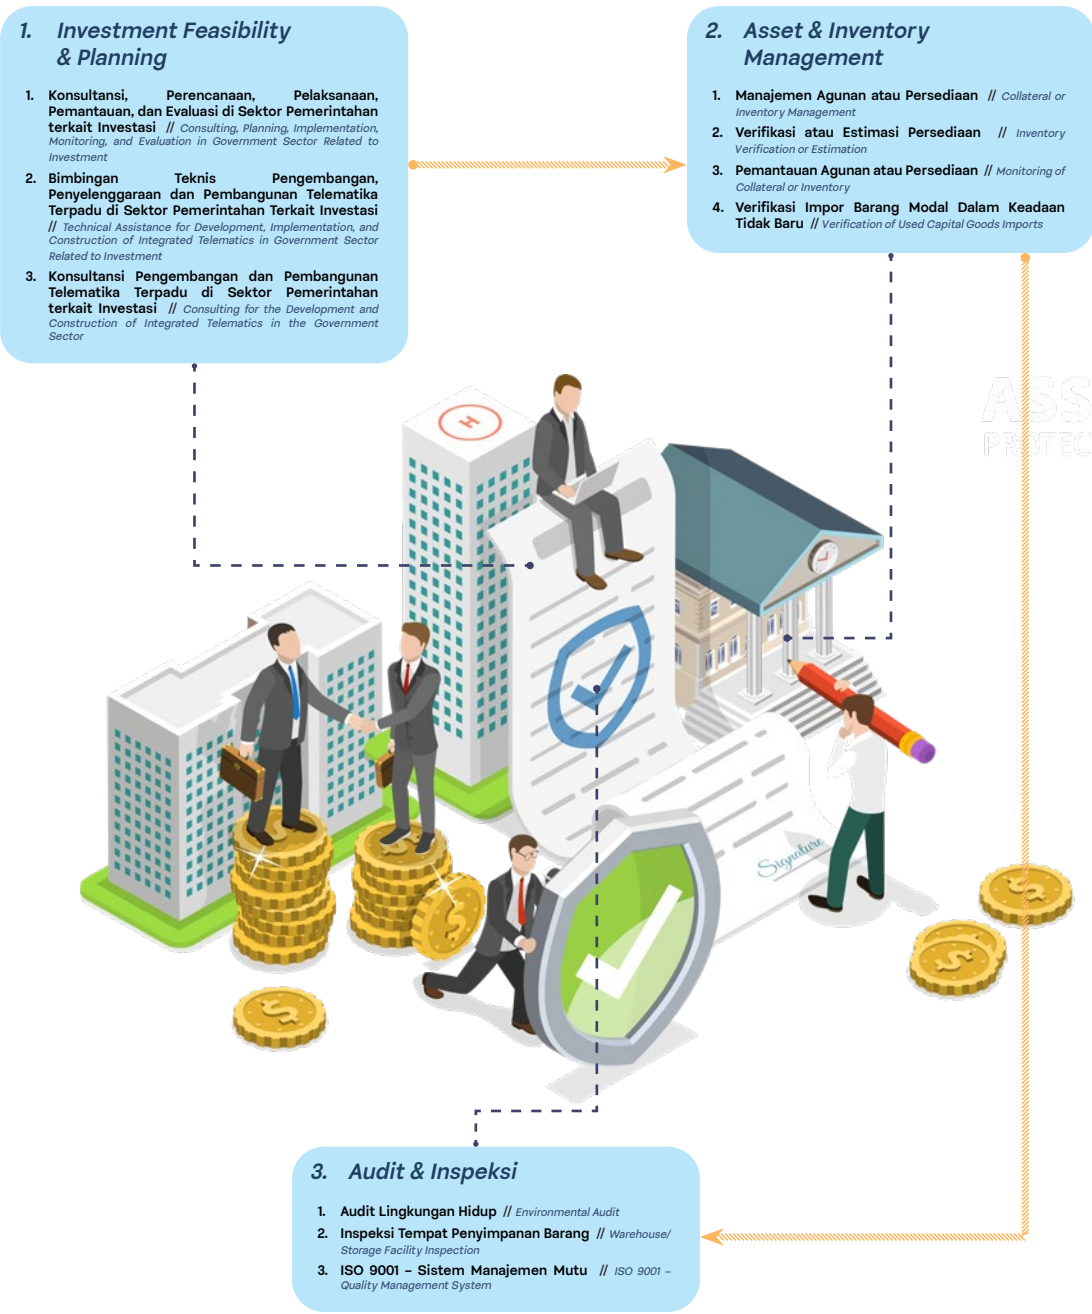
1. Investment Feasibility & Planning

1. Konsultansi, Perencanaan, Pelaksanaan, Pemantauan, dan Evaluasi di Sektor Pemerintahan terkait Investasi // Consulting, Planning, Implementation, Monitoring, and Evaluation in Government Sector Related to Investment
2. Bimbingan Teknis Pengembangan, Penyelenggaraan dan Pembangunan Telematika Terpadu di Sektor Pemerintahan Terkait Investasi // Technical Assistance for Development, Implementation, and Construction of Integrated Telematics in Government Sector Related to Investment
3. Konsultansi Pengembangan dan Pembangunan Telematika Terpadu di Sektor Pemerintahan terkait Investasi // Consulting for the Development and Construction of Integrated Telematics in the Government Sector

2. Asset & Inventory Management

1. Manajemen Agunan atau Persediaan // Collateral or Inventory Management
2. Verifikasi atau Estimasi Persediaan // Inventory Verification or Estimation
3. Pemantauan Agunan atau Persediaan // Monitoring of Collateral or Inventory
4. Verifikasi Impor Barang Modal Dalam Keadaan Tidak Baru // Verification of Used Capital Goods Imports

Signature

3. Audit & Inspeksi

1. Audit Lingkungan Hidup // Environmental Audit
2. Inspeksi Tempat Penyimpanan Barang // Warehouse/ Storage Facility Inspection
3. ISO 9001 – Sistem Manajemen Mutu // ISO 9001 – Quality Management System